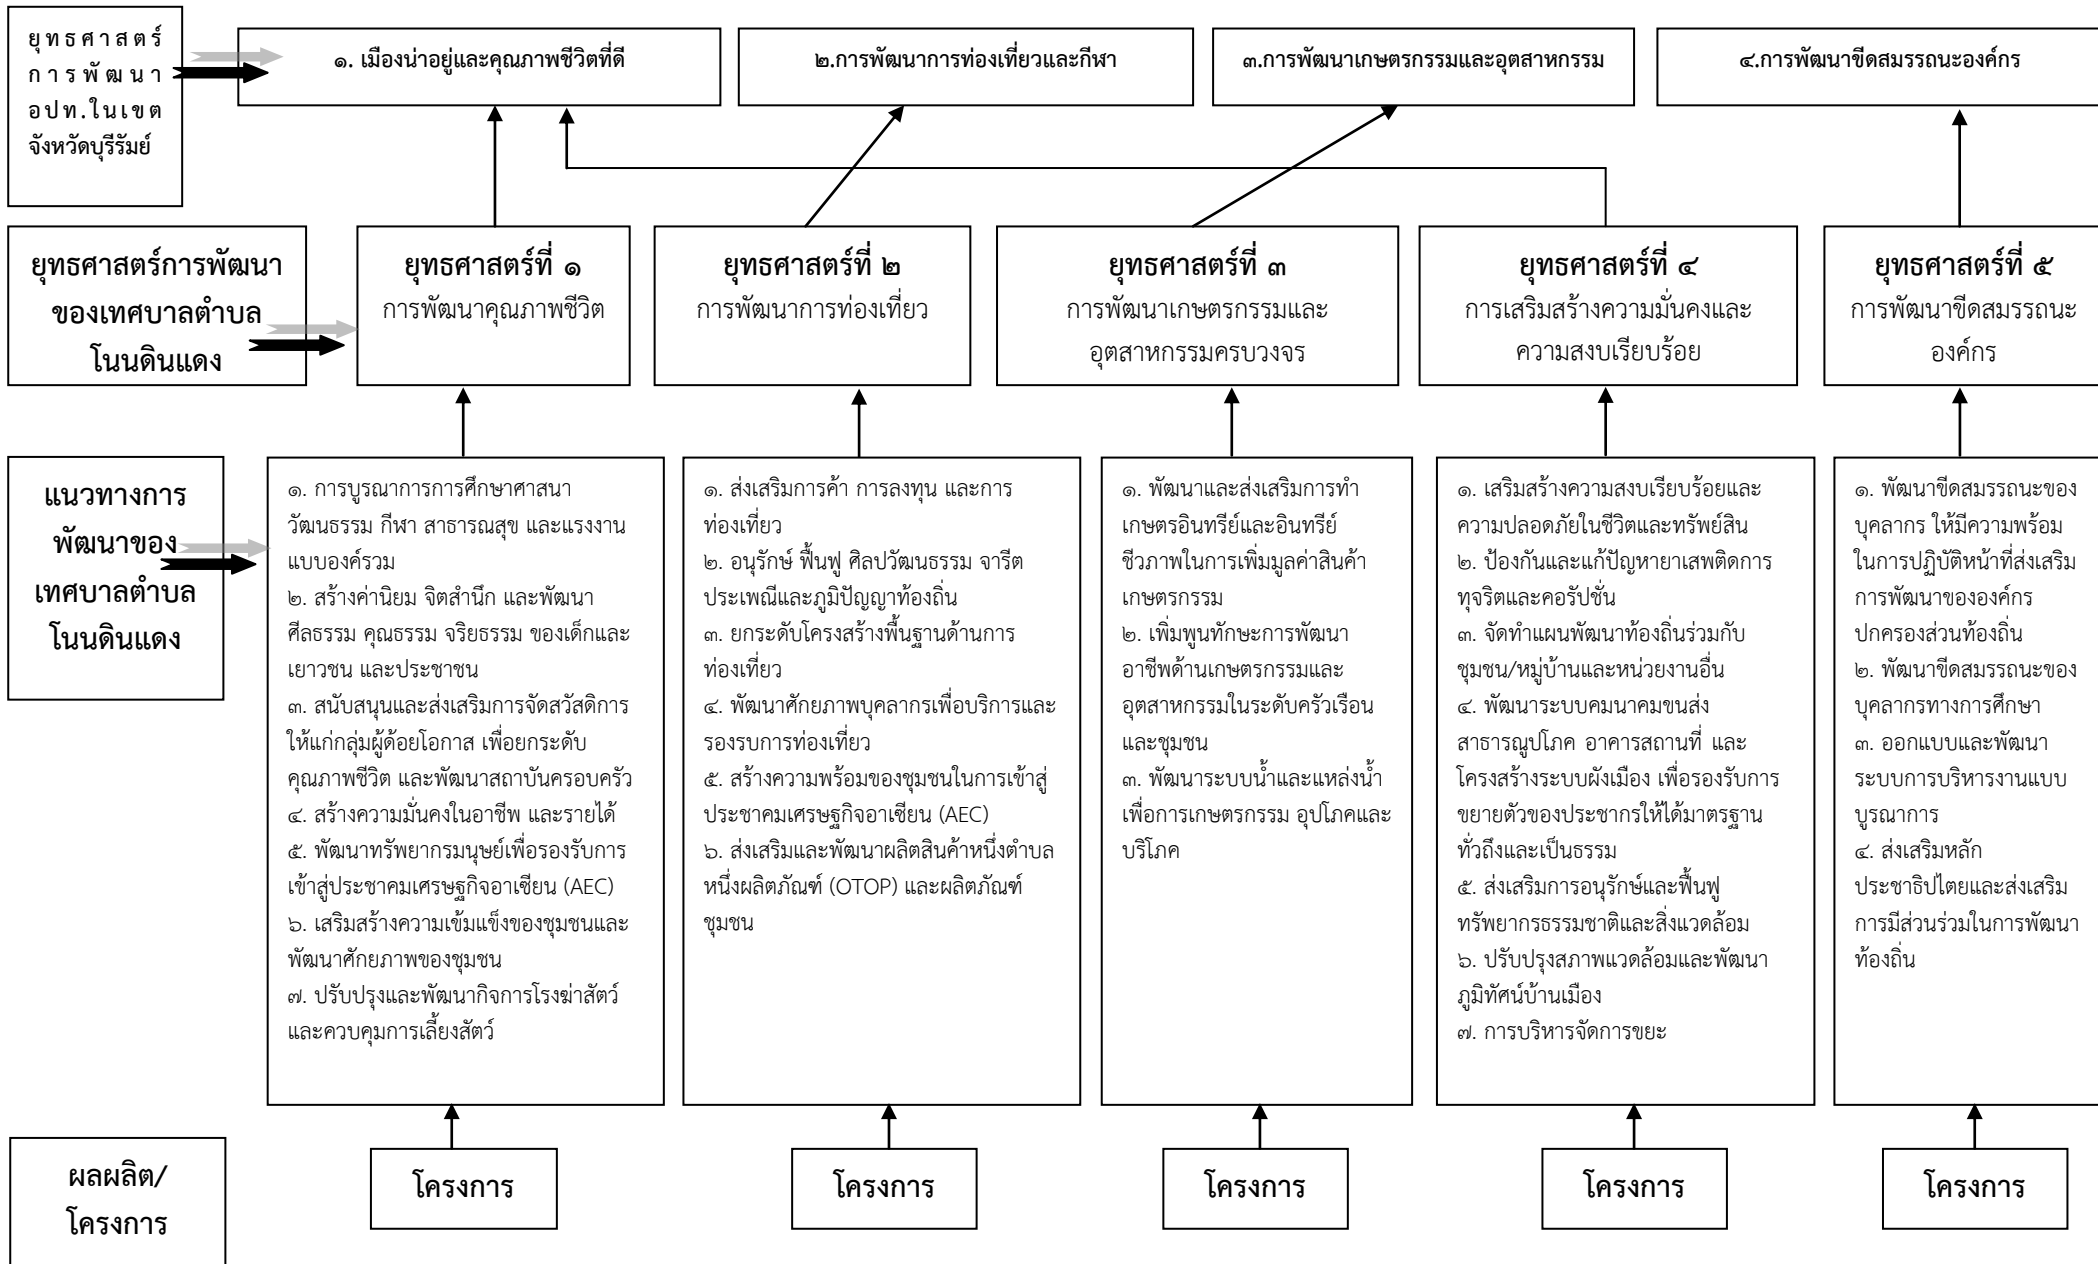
ยุทธศาสตร์การพัฒนา อปท.ในเขตจังหวัดบุรีรัมย์

๑. เมืองน่าอยู่และคุณภาพชีวิตที่ดี

๒.การพัฒนาการท่องเที่ยวและกีฬา

๓.การพัฒนาเกษตรกรรมและอุตสาหกรรม

๔.การพัฒนาขีดสมรรถนะองค์กร

ยุทธศาสตร์การพัฒนาของเทศบาลตำบลโนนดินแดง

ยุทธศาสตร์ที่ ๑
การพัฒนาคุณภาพชีวิต

ยุทธศาสตร์ที่ ๒
การพัฒนาการท่องเที่ยว

ยุทธศาสตร์ที่ ๓
การพัฒนาเกษตรกรรมและอุตสาหกรรมครบวงจร

ยุทธศาสตร์ที่ ๔
การเสริมสร้างความมั่นคงและความสงบเรียบร้อย

ยุทธศาสตร์ที่ ๕
การพัฒนาขีดสมรรถนะองค์กร

แนวทางการพัฒนาของเทศบาลตำบลโนนดินแดง

๑. การบูรณาการการศึกษาศาสนา วัฒนธรรม กีฬา สาธารณสุข และแรงงานแบบองค์รวม
๒. สร้างค่านิยม จิตสำนึก และพัฒนาศีลธรรม คุณธรรม จริยธรรม ของเด็กและเยาวชน และประชาชน
๓. สนับสนุนและส่งเสริมการจัดสวัสดิการให้แก่กลุ่มผู้ด้อยโอกาส เพื่อยกระดับคุณภาพชีวิต และพัฒนาสถาบันครอบครัว
๔. สร้างความมั่นคงในอาชีพ และรายได้
๕. พัฒนาทรัพยากรมนุษย์เพื่อรองรับการเข้าสู่ประชาคมเศรษฐกิจอาเซียน (AEC)
๖. เสริมสร้างความเข้มแข็งของชุมชนและพัฒนาศักยภาพของชุมชน
๗. ปรับปรุงและพัฒนากิจการโรงฆ่าสัตว์และควบคุมการเลี้ยงสัตว์

๑. ส่งเสริมการค้า การลงทุน และการท่องเที่ยว
๒. อนุรักษ์ ฟื้นฟู ศิลปวัฒนธรรม จารีตประเพณีและภูมิปัญญาท้องถิ่น
๓. ยกระดับโครงสร้างพื้นฐานด้านการท่องเที่ยว
๔. พัฒนาศักยภาพบุคลากรเพื่อบริการและรองรบการท่องเที่ยว
๕. สร้างความพร้อมของชุมชนในการเข้าสู่ประชาคมเศรษฐกิจอาเซียน (AEC)
๖. ส่งเสริมและพัฒนาผลิตสินค้าหนึ่งตำบลหนึ่งผลิตภัณฑ์ (OTOP) และผลิตภัณฑ์ชุมชน

๑. พัฒนาและส่งเสริมการทำเกษตรอินทรีย์และอินทรีย์ชีวภาพในการเพิ่มมูลค่าสินค้าเกษตรกรรม
๒. เพิ่มพูนทักษะการพัฒนาอาชีพด้านเกษตรกรรมและอุตสาหกรรมในระดับครัวเรือนและชุมชน
๓. พัฒนาระบบน้ำและแหล่งน้ำเพื่อการเกษตรกรรม อุปโภคและบริโภค

๑. เสริมสร้างความสงบเรียบร้อยและความปลอดภัยในชีวิตและทรัพย์สิน
๒. ป้องกันและแก้ปัญหายาเสพติดการทุจริตและคอรัปชั่น
๓. จัดทำแผนพัฒนาท้องถิ่นร่วมกับชุมชน/หมู่บ้านและหน่วยงานอื่น
๔. พัฒนาระบบคมนาคมขนส่ง สาธารณูปโภค อาคารสถานที่ และโครงสร้างระบบผังเมือง เพื่อรองรับการขยายตัวของประชากรให้ได้มาตรฐานทั่วถึงและเป็นธรรม
๕. ส่งเสริมการอนุรักษ์และฟื้นฟูทรัพยากรธรรมชาติและสิ่งแวดล้อม
๖. ปรับปรุงสภาพแวดล้อมและพัฒนาภูมิทัศน์บ้านเมือง
๗. การบริหารจัดการขยะ

๑. พัฒนาขีดสมรรถนะของบุคลากร ให้มีความพร้อมในการปฏิบัติหน้าที่ส่งเสริมการพัฒนาขององค์กรปกครองส่วนท้องถิ่น
๒. พัฒนาขีดสมรรถนะของบุคลากรทางการศึกษา
๓. ออกแบบและพัฒนาระบบการบริหารงานแบบบูรณาการ
๔. ส่งเสริมหลักประชาธิปไตยและส่งเสริมการมีส่วนร่วมในการพัฒนาท้องถิ่น

ผลผลิต/โครงการ

โครงการ

โครงการ

โครงการ

โครงการ

โครงการ